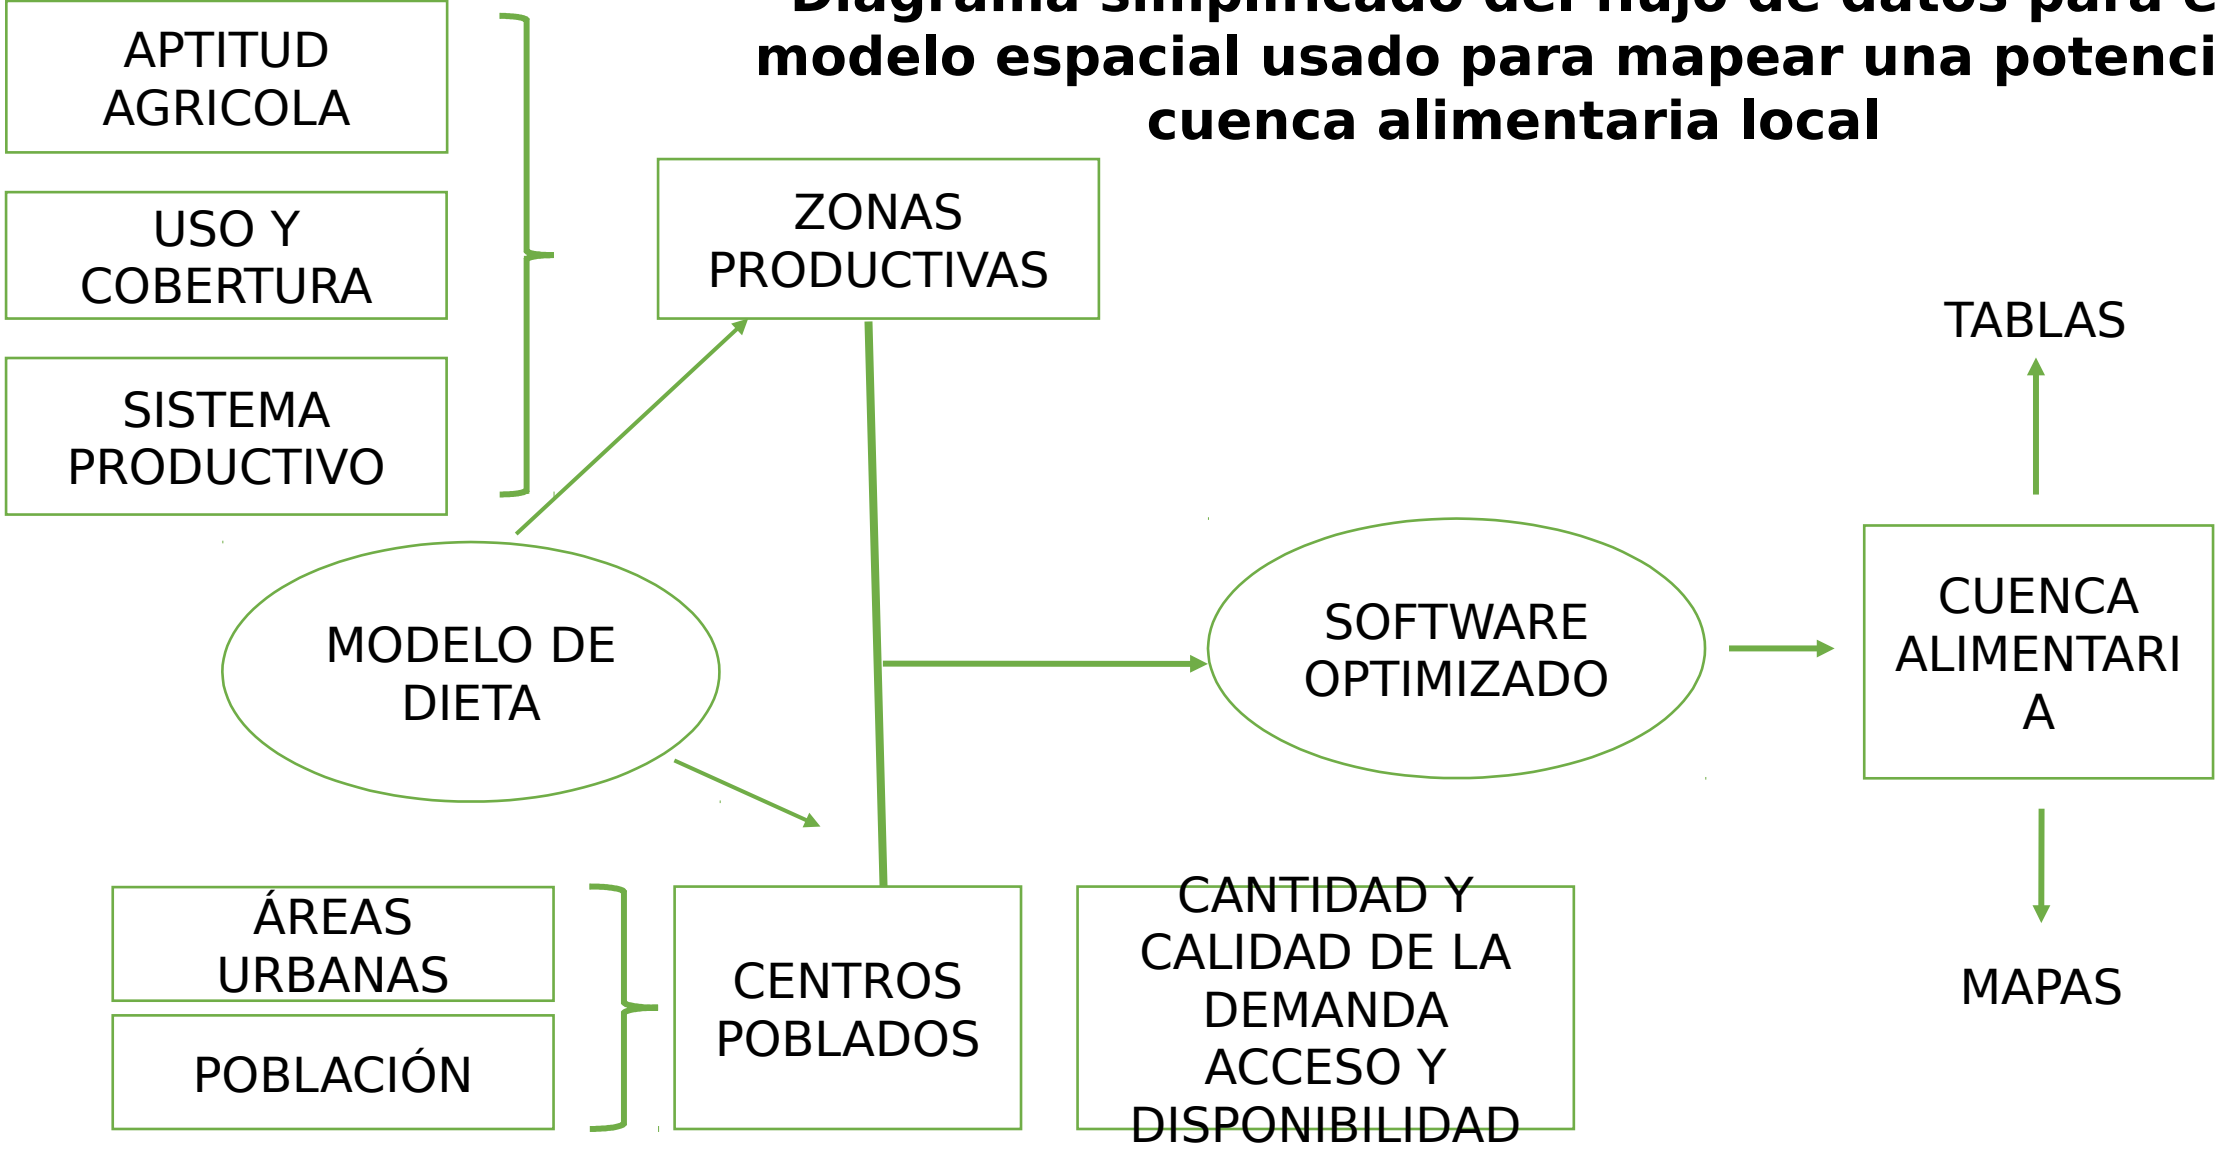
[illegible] modelo espacial usado para mapear una potenci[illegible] cuenca alimentaria local

APTITUD AGRICOLA

USO Y COBERTURA

SISTEMA PRODUCTIVO

ZONAS PRODUCTIVAS

TABLAS

MODELO DE DIETA

SOFTWARE OPTIMIZADO

CUENCA ALIMENTARI A

ÁREAS URBANAS

POBLACIÓN

CENTROS POBLADOS

CANTIDAD Y CALIDAD DE LA DEMANDA ACCESO Y DISPONIBILIDAD

MAPAS